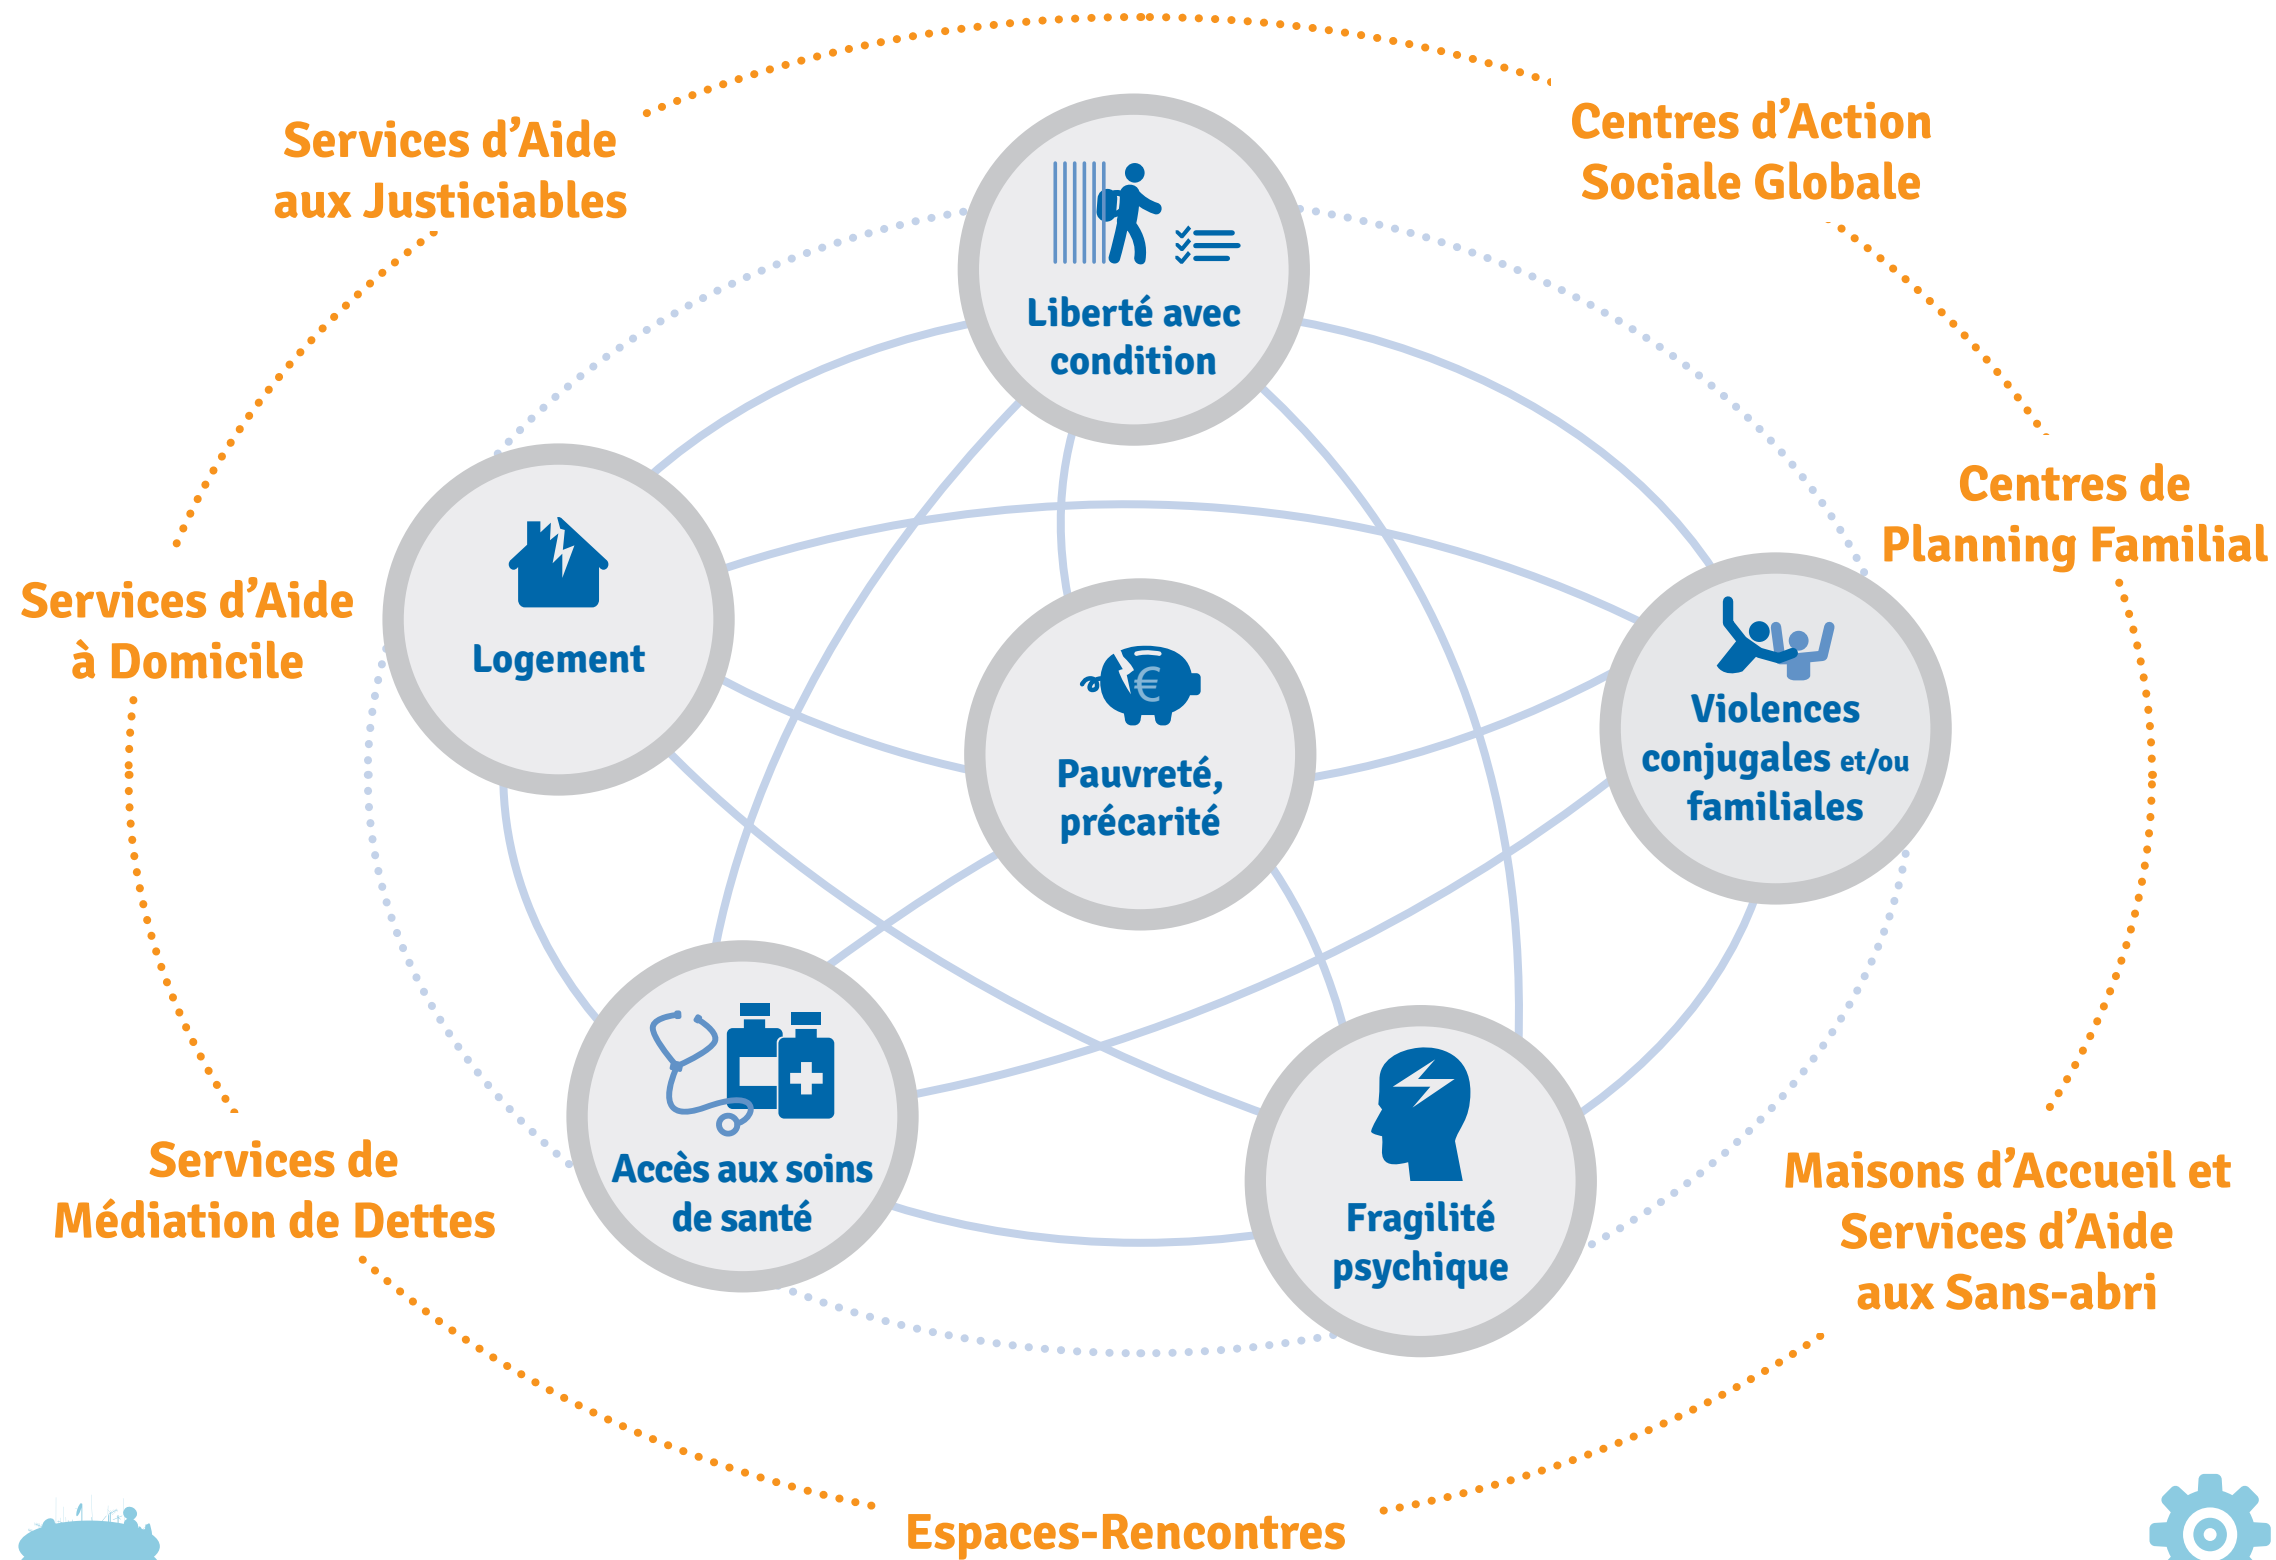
Services d'Aide aux Justiciables

Centres d'Action Sociale Globale

Liberté avec condition

Logement

Centres de Planning Familial

Services d'Aide à Domicile

Pauvreté, précarité

Violences conjugales et/ou familiales

Accès aux soins de santé

Fragilité psychique

Services de Médiation de Dettes

Maisons d'Accueil et Services d'Aide aux Sans-abri

Espaces-Rencontres